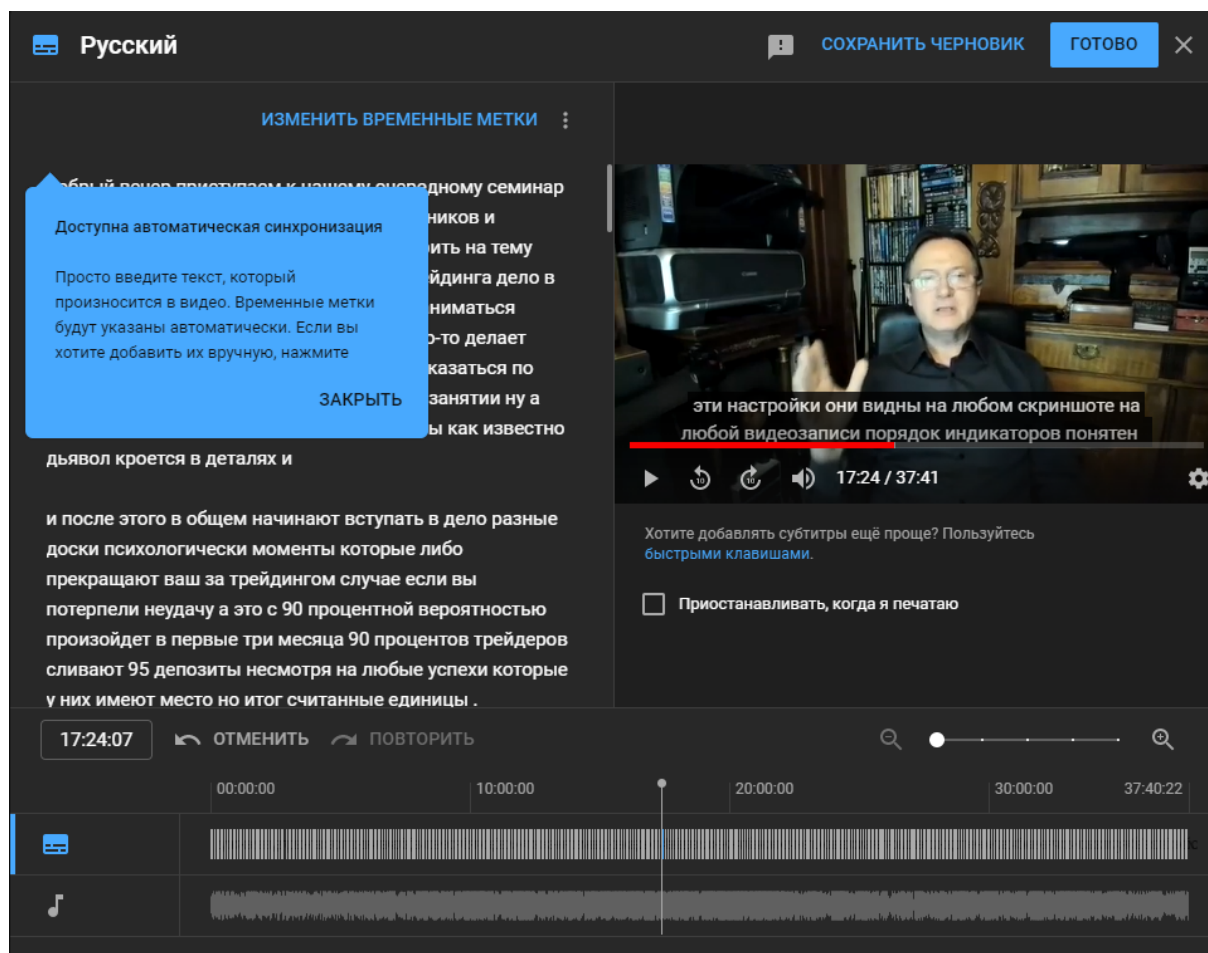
Русский

СОХРАНИТЬ ЧЕРНОВИК ГОТОВО

ИЗМЕНИТЬ ВРЕМЕННЫЕ МЕТКИ

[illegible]обрый вечер приступаем к нашему очередному семинар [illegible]ников и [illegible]ить на тему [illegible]йдинга дело в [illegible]ниматься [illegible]о-то делает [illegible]казаться по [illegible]занятии ну а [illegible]ы как известно дьявол кроется в деталях и

Доступна автоматическая синхронизация

Просто введите текст, который произносится в видео. Временные метки будут указаны автоматически. Если вы хотите добавить их вручную, нажмите

ЗАКРЫТЬ

и после этого в общем начинают вступать в дело разные доски психологически моменты которые либо прекращают ваш за трейдингом случае если вы потерпели неудачу а это с 90 процентной вероятностью произойдет в первые три месяца 90 процентов трейдеров сливают 95 депозиты несмотря на любые успехи которые у них имеют место но итог считанные единицы .

эти настройки они видны на любом скриншоте на любой видеозаписи порядок индикаторов понятен

17:24 / 37:41

Хотите добавлять субтитры ещё проще? Пользуйтесь быстрыми клавишами.

Приостанавливать, когда я печатаю

17:24:07 ОТМЕНИТЬ ПОВТОРИТЬ

00:00:00 10:00:00 20:00:00 30:00:00 37:40:22